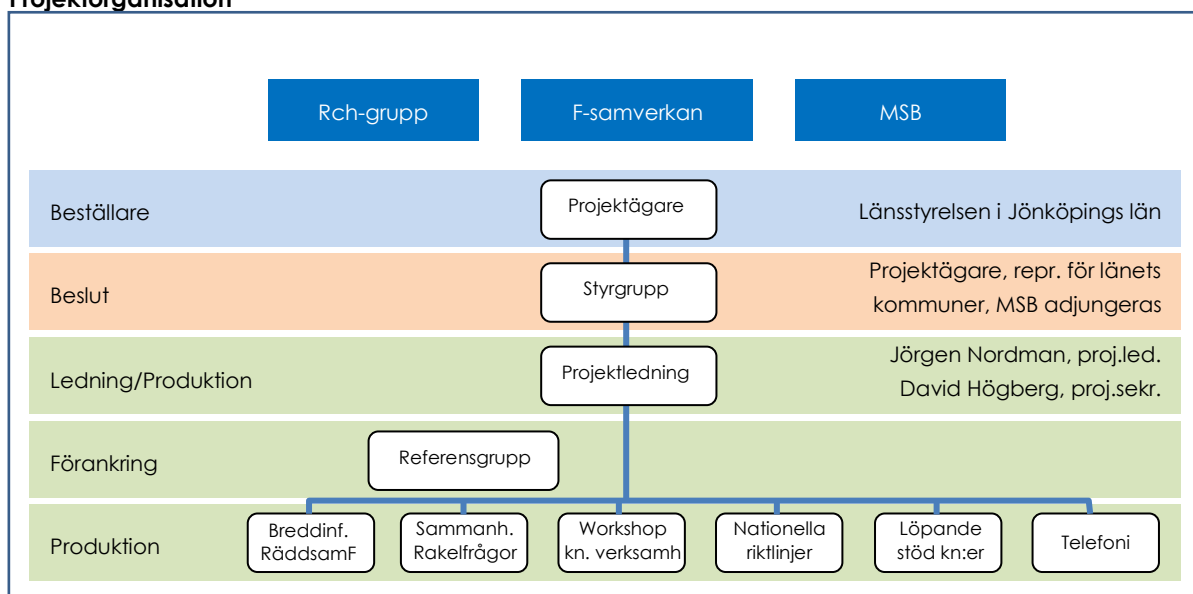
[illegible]

Rch-grupp

F-samverkan

MSB

Beställare

Projektägare

Länsstyrelsen i Jönköpings län

Beslut

Styrgrupp

Projektägare, repr. för länets kommuner, MSB adjungeras

Ledning/Produktion

Projektledning

Jörgen Nordman, proj.led.
David Högberg, proj.sekr.

Förankring

Referensgrupp

Produktion

Breddinf. RäddsamF

Sammanh. Rakelfrågor

Workshop kn. verksamh

Nationella riktlinjer

Löpande stöd kn:er

Telefoni